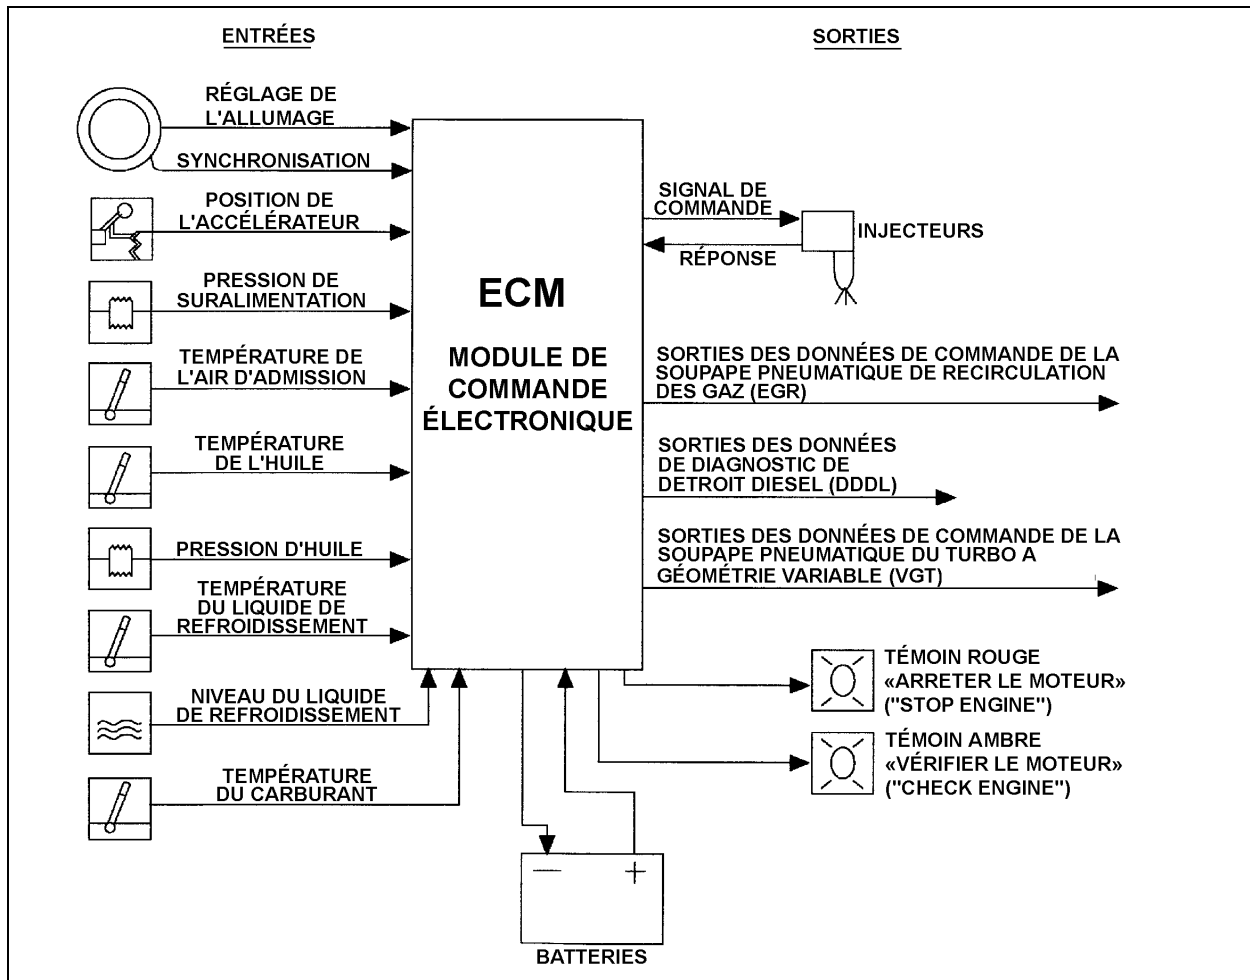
ENTRÉES

SORTIES

RÉGLAGE DE L'ALLUMAGE

SYNCHRONISATION

POSITION DE L'ACCÉLÉRATEUR

PRESSION DE SURALIMENTATION

TEMPÉRATURE DE L'AIR D'ADMISSION

TEMPÉRATURE DE L'HUILE

PRESSION D'HUILE

TEMPÉRATURE DU LIQUIDE DE REFROIDISSEMENT

NIVEAU DU LIQUIDE DE REFROIDISSEMENT

TEMPÉRATURE DU CARBURANT

ECM

MODULE DE COMMANDE ÉLECTRONIQUE

SIGNAL DE COMMANDE

RÉPONSE

INJECTEURS

SORTIES DES DONNÉES DE COMMANDE DE LA SOUPAPE PNEUMATIQUE DE RECIRCULATION DES GAZ (EGR)

SORTIES DES DONNÉES DE DIAGNOSTIC DE DETROIT DIESEL (DDDL)

SORTIES DES DONNÉES DE COMMANDE DE LA SOUPAPE PNEUMATIQUE DU TURBO A GÉOMÉTRIE VARIABLE (VGT)

TÉMOIN ROUGE «ARRETER LE MOTEUR» ("STOP ENGINE")

TÉMOIN AMBRE «VÉRIFIER LE MOTEUR» ("CHECK ENGINE")

—

+

BATTERIES